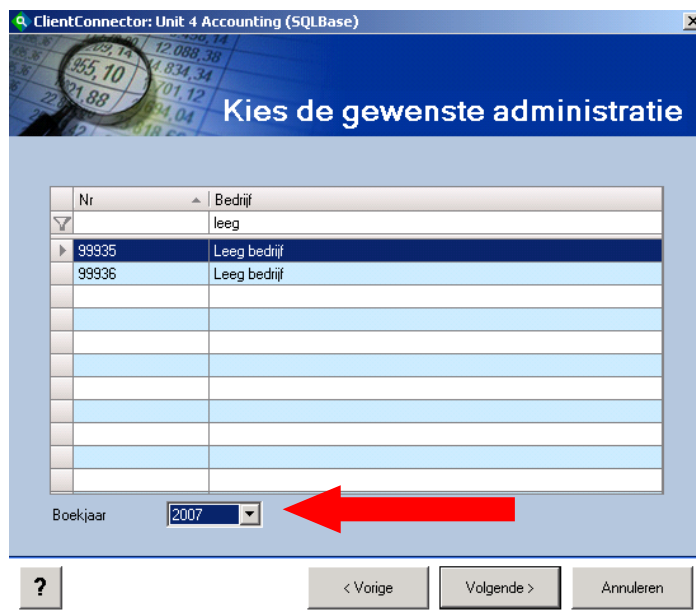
ClientConnector: Unit 4 Accounting (SQLBase)

Kies de gewenste administratie

| Nr | Bedrijf |
|---|---|
| | leeg |
| 99935 | Leeg bedrijf |
| 99936 | Leeg bedrijf |

Boekjaar 2007

?

< Vorige

Volgende >

Annuleren